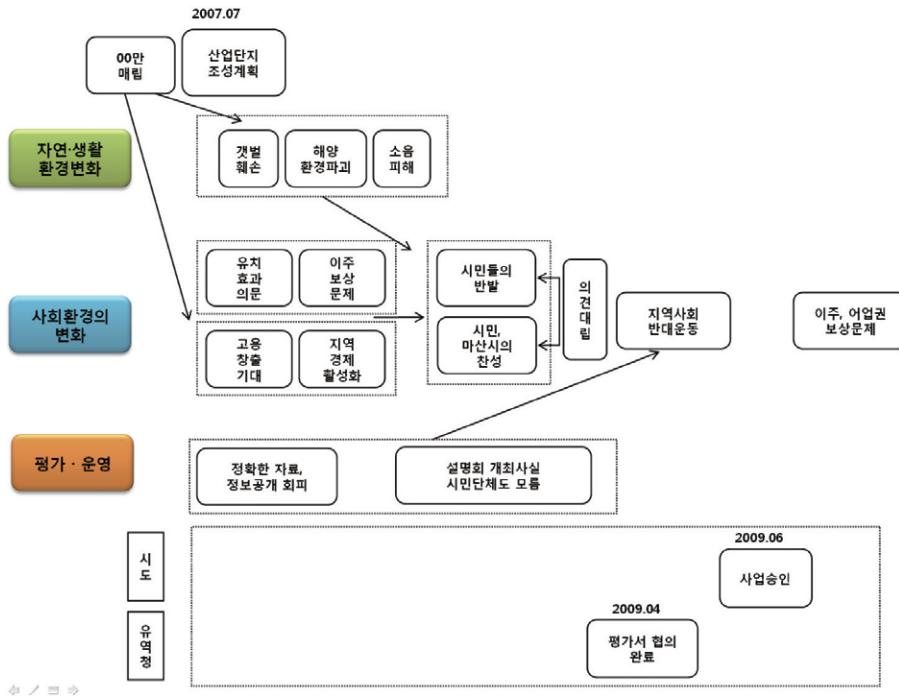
2007.07

00만
매립

산업단지
조성계획

자연·생활
환경변화

갯벌
훼손

해양
환경파괴

소음
피해

사회환경의
변화

유치
효과
의문

이주
보상
문제

고용
창출
기대

지역
경제
활성화

시민들의
반발

시민,
마산시의
찬성

의
견
대
립

지역사회
반대운동

이주, 어업권
보상문제

평가 · 운영

정확한 자료,
정보공개 회피

설명회 개최사실
시민단체도 모름

시
도

2009.06

사업승인

2009.04

유
역
청

평가서 협의
완료